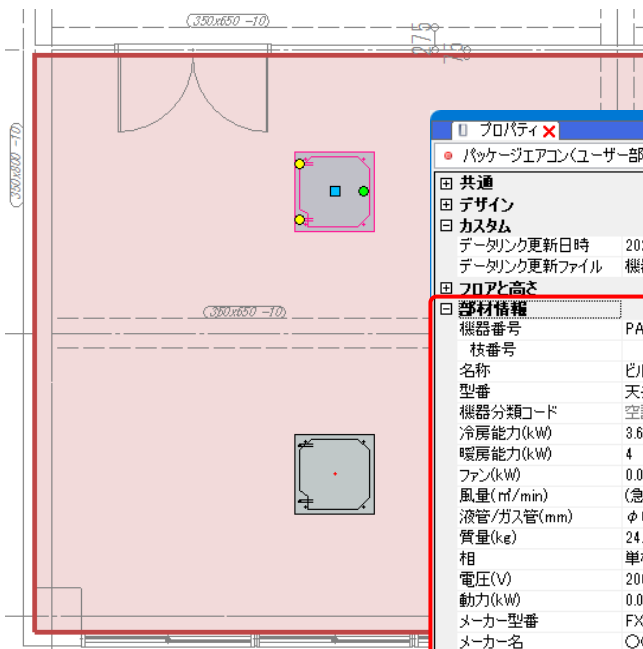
(350x650 -10)

(350x800 -10)

(350x650 -10)

275

プロパティ

パッケージエアコン(ユーザー部

⊞ 共通
⊞ デザイン
⊟ カスタム
データリンク更新日時 | 20
データリンク更新ファイル | 機
⊞ フロアと高さ
⊟ 部材情報
機器番号 | PA
枝番号 |
名称 | ビ
型番 | 天
機器分類コード | 空
冷房能力(kW) | 3.6
暖房能力(kW) | 4
ファン(kW) | 0.0
風量(㎥/min) | (急
液管/ガス管(mm) | φ
質量(kg) | 24.
相 | 単
電圧(V) | 20
動力(kW) | 0.0
メーカー型番 | FX
メーカー名 | ○